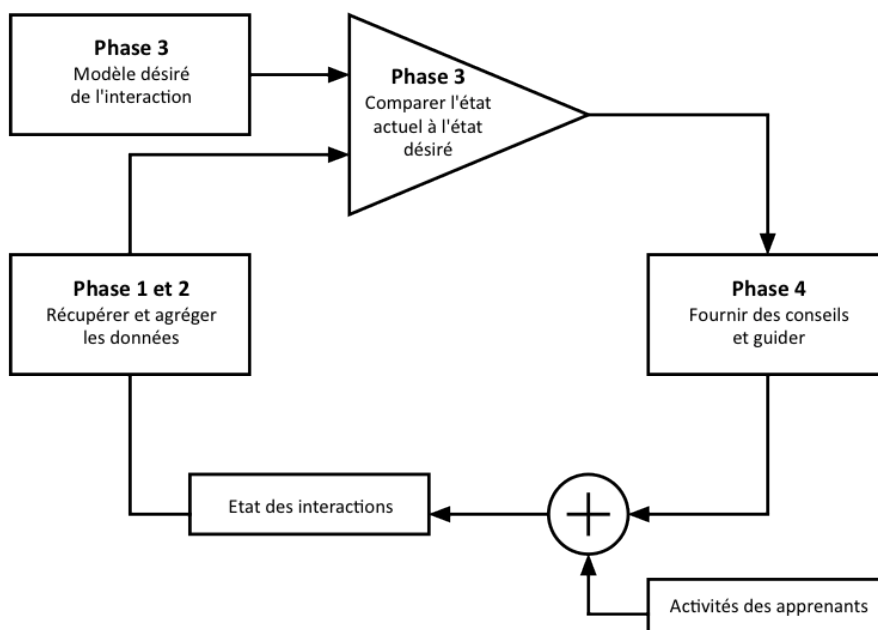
**Phase 3**
Modèle désiré de l'interaction

**Phase 3**
Comparer l'état actuel à l'état désiré

**Phase 1 et 2**
Récupérer et agréger les données

**Phase 4**
Fournir des conseils et guider

Etat des interactions

Activités des apprenants